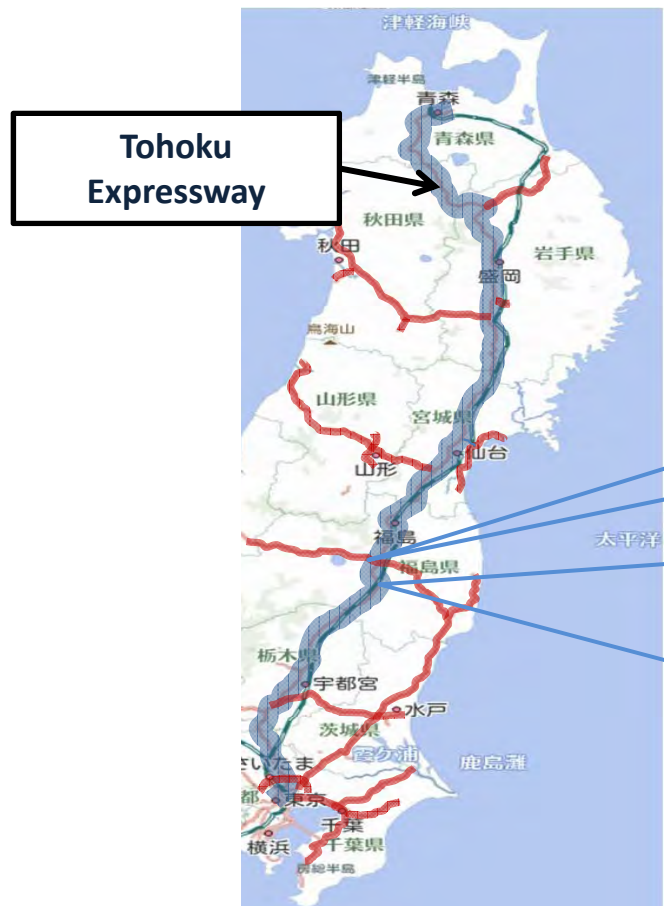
津軽海峡

津軽半島

青森

青森県

Tohoku Expressway

秋田県

秋田

岩手県

盛岡

鳥海山

山形県

宮城県

山形

仙台

福島

太平洋

福島県

栃木県

宇都宮

水戸

茨城県

霞ケ浦

さいたま

鹿島灘

都

東京

千葉

千葉県

横浜

房総半島